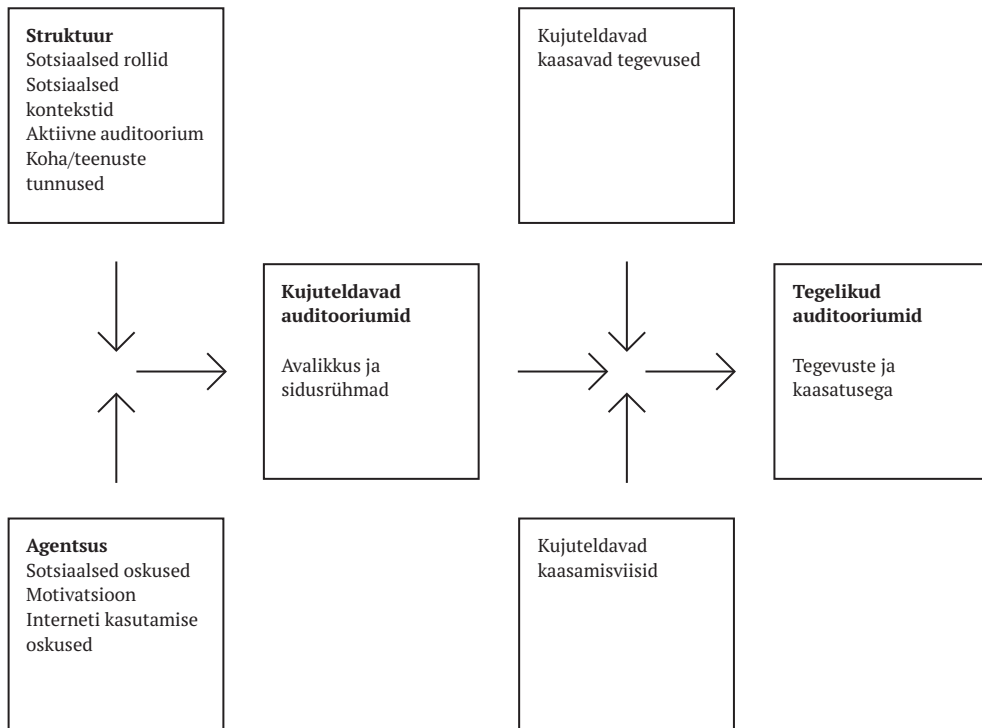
**Struktuur**
Sotsiaalsed rollid
Sotsiaalsed kontekstid
Aktiivne auditoorium
Koha/teenuste tunnused

Kujuteldavad kaasavad tegevused

**Kujuteldavad auditooriumid**

Avalikkus ja sidusrühmad

**Tegelikud auditooriumid**

Tegevuste ja kaasatusega

**Agentsus**
Sotsiaalsed oskused
Motivatsioon
Interneti kasutamise oskused

Kujuteldavad kaasamisviisid